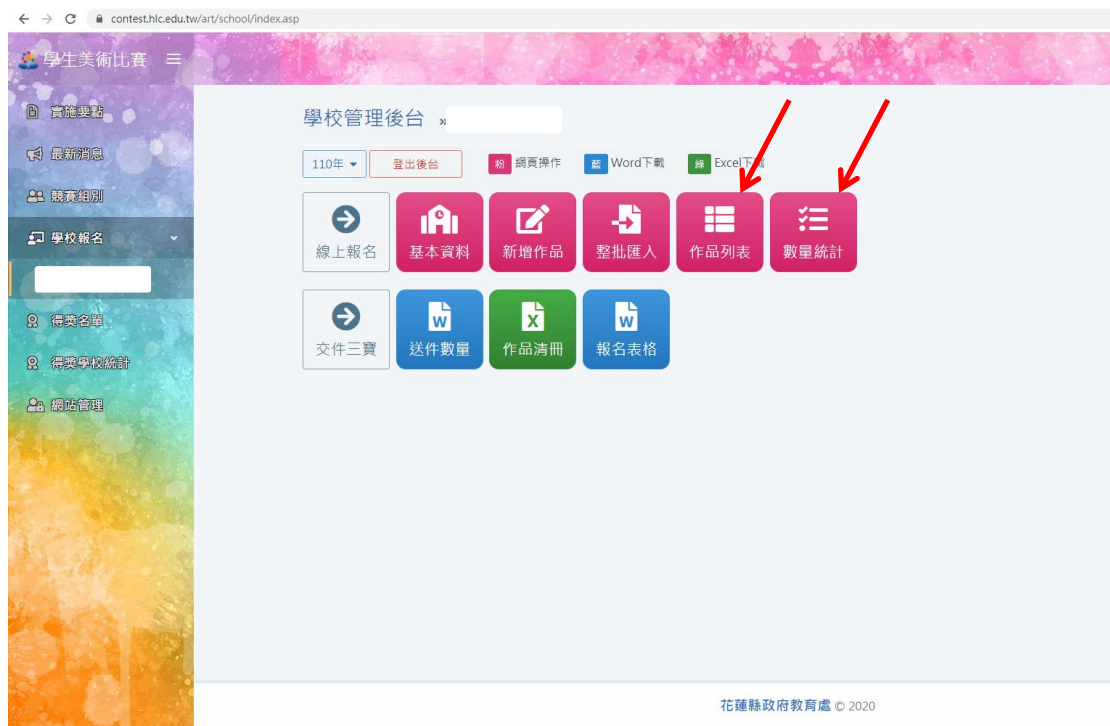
contest.hlc.edu.tw/art/school/index.asp

學生美術比賽

實施要點
最新消息
競賽組別
學校報名
得獎名單
得獎學校統計
網站管理

學校管理後台 »

110年
登出後台
粉 網頁操作
藍 Word下載
綠 Excel下載

線上報名
基本資料
新增作品
整批匯入
作品列表
數量統計

交件三寶
送件數量
作品清冊
報名表格

花蓮縣政府教育處 © 2020